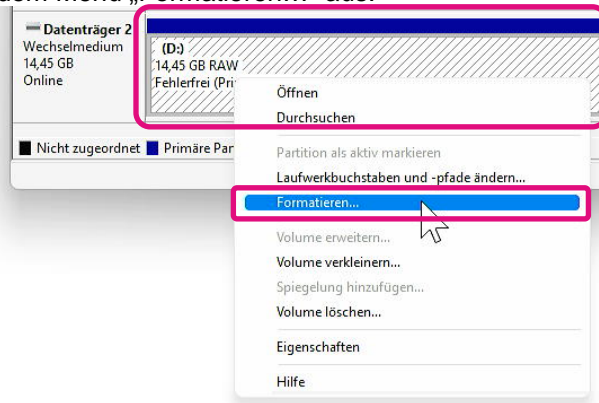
dem Menü „Formatieren“ aus.

Datenträger 2
Wechselmedium
14,45 GB
Online

(D:)
14,45 GB RAW
Fehlerfrei (Pri

Öffnen
Durchsuchen
Partition als aktiv markieren
Laufwerkbuchstaben und -pfade ändern...
Formatieren...
Volume erweitern...
Volume verkleinern...
Spiegelung hinzufügen...
Volume löschen...
Eigenschaften
Hilfe

Nicht zugeordnet
Primäre Par